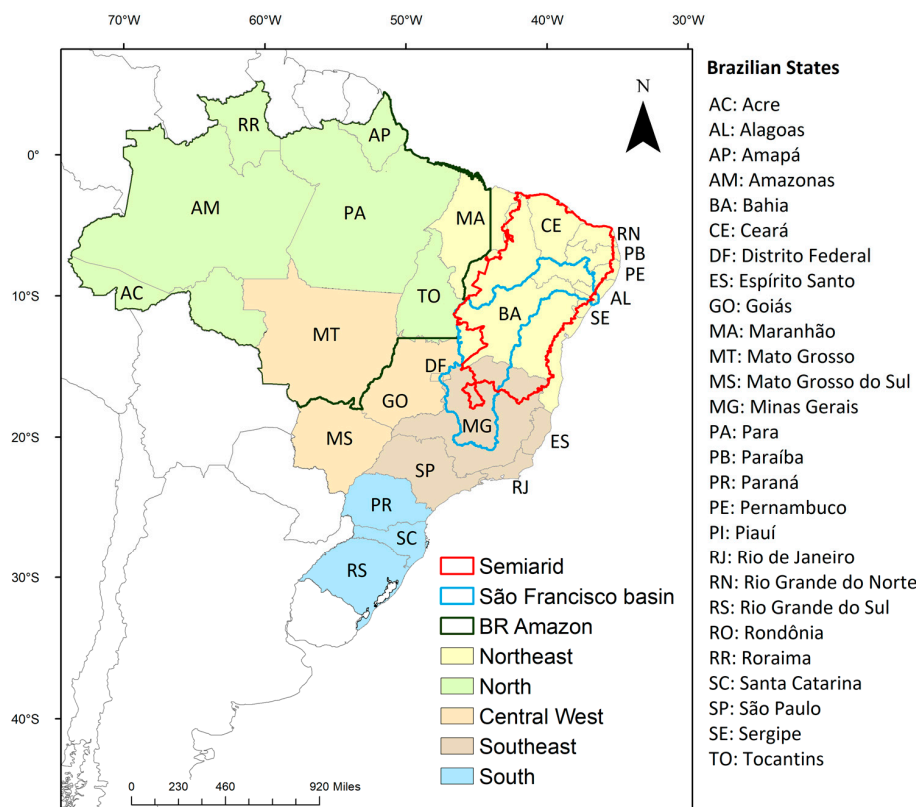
70°W 60°W 50°W 40°W 30°W

0°
10°S
20°S
30°S
40°S

N

RR
AP
AM
PA
MA
CE
RN
PB
PE
AL
SE
AC
TO
BA
MT
DF
GO
MG
ES
MS
SP
RJ
PR
SC
RS

Semiarid
São Francisco basin
BR Amazon
Northeast
North
Central West
Southeast
South

0 230 460 920 Miles

Brazilian States

AC: Acre
AL: Alagoas
AP: Amapá
AM: Amazonas
BA: Bahia
CE: Ceará
DF: Distrito Federal
ES: Espírito Santo
GO: Goiás
MA: Maranhão
MT: Mato Grosso
MS: Mato Grosso do Sul
MG: Minas Gerais
PA: Para
PB: Paraíba
PR: Paraná
PE: Pernambuco
PI: Piauí
RJ: Rio de Janeiro
RN: Rio Grande do Norte
RS: Rio Grande do Sul
RO: Rondônia
RR: Roraima
SC: Santa Catarina
SP: São Paulo
SE: Sergipe
TO: Tocantins